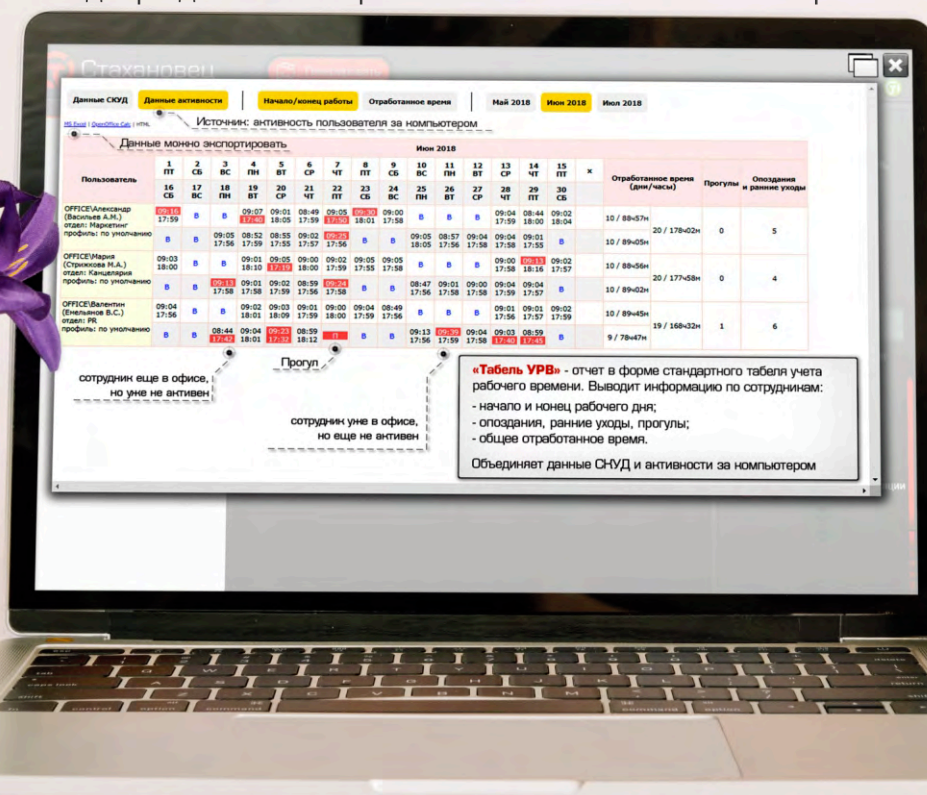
Стахановец

Данные СКУД | Данные активности | Начало/конец работы | Отработанное время | Май 2018 | Июн 2018 | Июл 2018

Источник: активность пользователя за компьютером

MS Excel | OpenOffice Calc | HTML

Данные можно экспортировать

| Пользователь | 1 ПТ / 16 СБ | 2 СБ / 17 ВС | 3 ВС / 18 ПН | 4 ПН / 19 ВТ | 5 ВТ / 20 СР | 6 СР / 21 ЧТ | 7 ЧТ / 22 ПТ | 8 ПТ / 23 СБ | 9 СБ / 24 ВС | 10 ВС / 25 ПН | 11 ПН / 26 ВТ | 12 ВТ / 27 СР | 13 СР / 28 ЧТ | 14 ЧТ / 29 ПТ | 15 ПТ / 30 СБ | × | Отработанное время (дни/часы) | | Прогулы | Опоздания и ранние уходы |
|---|---|---|---|---|---|---|---|---|---|---|---|---|---|---|---|---|---|---|---|---|
| OFFICE\Александр (Васильев А.М.) отдел: Маркетинг профиль: по умолчанию | 09:16 17:59 | В | В | 09:07 17:40 | 09:01 18:05 | 08:49 17:59 | 09:05 17:50 | 09:30 18:01 | 09:00 17:58 | В | В | В | 09:04 17:58 | 08:44 18:00 | 09:02 18:04 | | 10 / 88ч57м | 20 / 178ч02м | 0 | 5 |
| | В | В | 09:05 17:56 | 08:52 17:59 | 08:55 17:55 | 09:02 17:57 | 09:25 17:56 | В | В | 09:05 18:03 | 08:57 17:56 | 09:04 17:58 | 09:04 17:58 | 09:01 17:55 | В | | 10 / 89ч05м | | | |
| OFFICE\Мария (Стрижкова М.А.) отдел: Канцелярия профиль: по умолчанию | 09:03 18:00 | В | В | 09:04 18:10 | 09:01 17:19 | 09:00 18:00 | 09:02 17:59 | 09:05 17:55 | 09:05 17:58 | В | В | В | 09:13 17:58 | 09:00 18:16 | 09:02 17:57 | | 10 / 88ч56м | 20 / 177ч58м | 0 | 4 |
| | В | В | 09:13 17:58 | 09:01 17:58 | 09:02 17:59 | 08:59 17:56 | 09:24 17:58 | В | В | 08:47 17:56 | 09:01 17:58 | 09:00 17:56 | 09:04 17:59 | 09:04 17:57 | В | | 10 / 89ч02м | | | |
| OFFICE\Валентин (Емельянов В.С.) отдел: PR профиль: по умолчанию | 09:04 17:56 | В | В | 09:02 18:01 | 09:03 18:09 | 09:01 17:59 | 09:00 18:00 | 09:04 17:59 | 08:49 17:56 | В | В | В | 09:01 17:56 | 09:04 17:59 | 09:02 17:56 | | 10 / 89ч45м | 19 / 168ч32м | 1 | 6 |
| | В | В | 08:44 17:42 | 09:04 18:01 | 09:23 17:32 | 08:59 18:12 | П | В | В | 09:13 17:56 | 09:39 17:58 | 09:04 17:59 | 09:03 17:40 | 08:59 17:45 | В | | 9 / 78ч47м | | | |

сотрудник еще в офисе, но уже не активен

Прогул

сотрудник уже в офисе, но еще не активен

«Табель УРВ» - отчет в форме стандартного табеля учета рабочего времени. Выводит информацию по сотрудникам:
- начало и конец рабочего дня;
- опоздания, ранние уходы, прогулы;
- общее отработанное время.

Объединяет данные СКУД и активности за компьютером